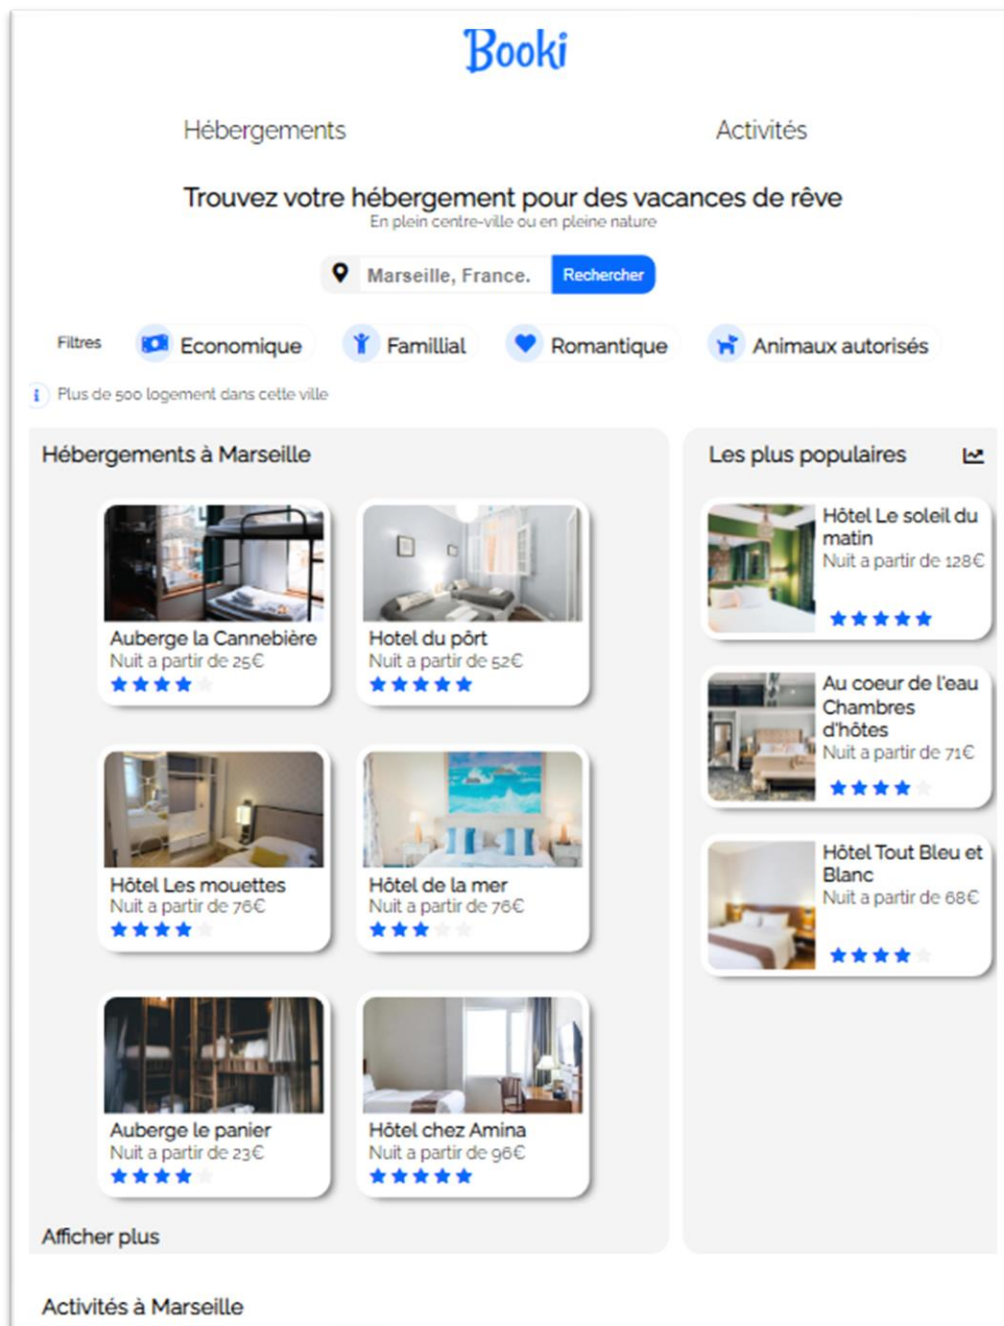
Booki

Hébergements

Activités

Trouvez votre hébergement pour des vacances de rêve
En plein centre-ville ou en pleine nature

Marseille, France.

Rechercher

Filtres

Economique

Famillial

Romantique

Animaux autorisés

Plus de 500 logement dans cette ville

Hébergements à Marseille

Auberge la Cannebière
Nuit a partir de 25€

Hotel du pört
Nuit a partir de 52€

Hôtel Les mouettes
Nuit a partir de 76€

Hôtel de la mer
Nuit a partir de 76€

Auberge le panier
Nuit a partir de 23€

Hôtel chez Amina
Nuit a partir de 96€

Afficher plus

Les plus populaires

Hôtel Le soleil du matin
Nuit a partir de 128€

Au coeur de l'eau Chambres d'hôtes
Nuit a partir de 71€

Hôtel Tout Bleu et Blanc
Nuit a partir de 68€

Activités à Marseille